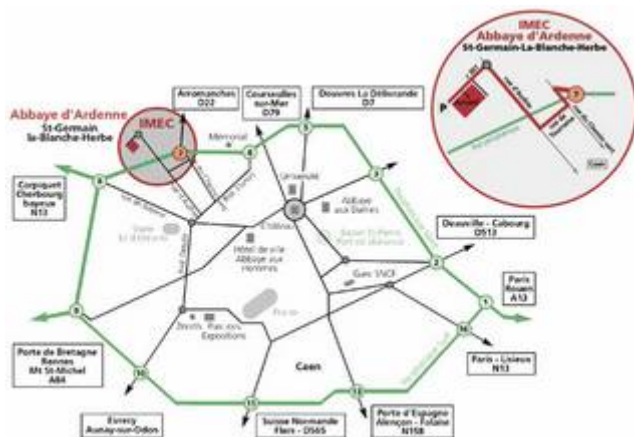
IMEC
Abbaye d'Ardenne
St-Germain-La-Blanche-Herbe

Abbaye d'Ardenne
St-Germain
la-Blanche-Herbe

IMEC

Arromanches
D22

Courseulles sur-Mer
D79

Douvres La Délivrande
D7

Mémorial

Carpiquet
Cherbourg
Bayeux
N13

Université

Château

Abbaye aux Dames

Hôtel de ville
Abbaye aux Hommes

Deauville - Cabourg
D513

Gare SNCF

Paris
Rouen
A13

Paris - Lisieux
N13

Porte de Bretagne
Rennes
Mt St-Michel
A84

Caen

Parc des Expositions

Evrecy
Aunay-sur-Odon

Suisse Normande
Flers - D565

Porte d'Espagne
Alençon - Falaise
N158

5
3
4
2
1
7
8
9
10
11
13
14
15
16

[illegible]